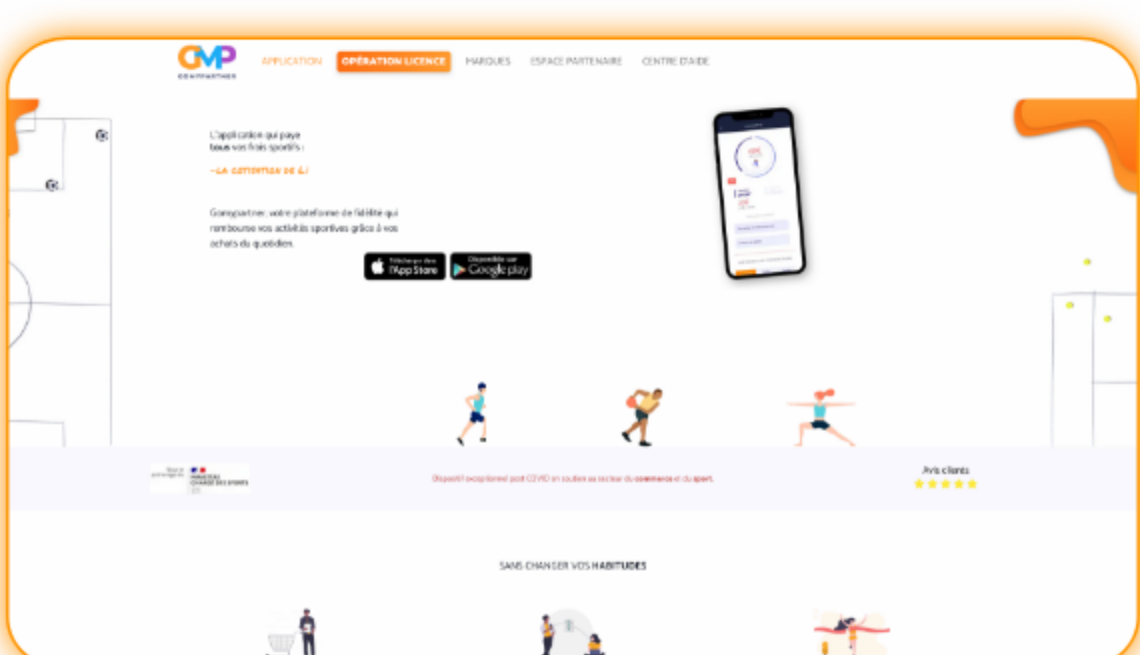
GMP
GOMYPARTNER

APPLICATION
OPÉRATION LICENCE
MARQUES
ESPACE PARTENAIRE
CENTRE D'AIDE

L'application qui paye tous vos frais sportifs :

— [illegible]

Gomypartner, votre plateforme de fidélité qui rembourse vos activités sportives grâce à vos achats du quotidien.

Télécharger dans l'App Store
Disponible sur Google play

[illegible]
MINISTÈRE CHARGÉ DES SPORTS

Dispositif exceptionnel post COVID en soutien au secteur du commerce et du sport.

Avis clients

SANS CHANGER VOS HABITUDES